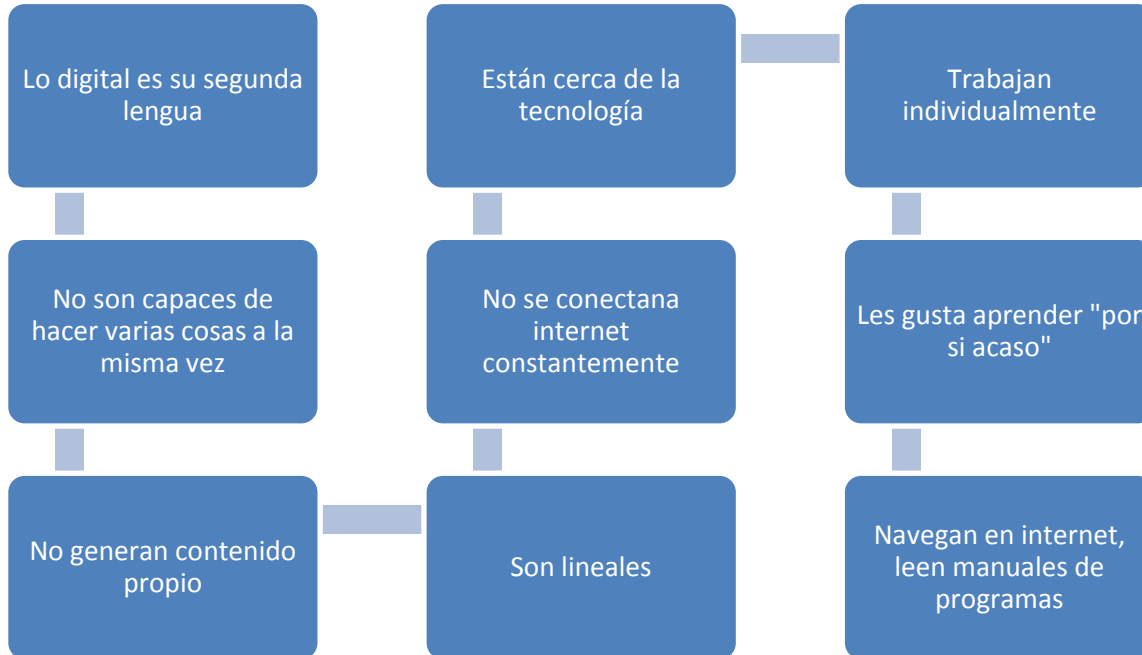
Lo digital es su segunda lengua

No son capaces de hacer varias cosas a la misma vez

No generan contenido propio

Son lineales

No se conectana internet constantemente

Están cerca de la tecnología

Trabajan individualmente

Les gusta aprender "por si acaso"

Navegan en internet, leen manuales de programas